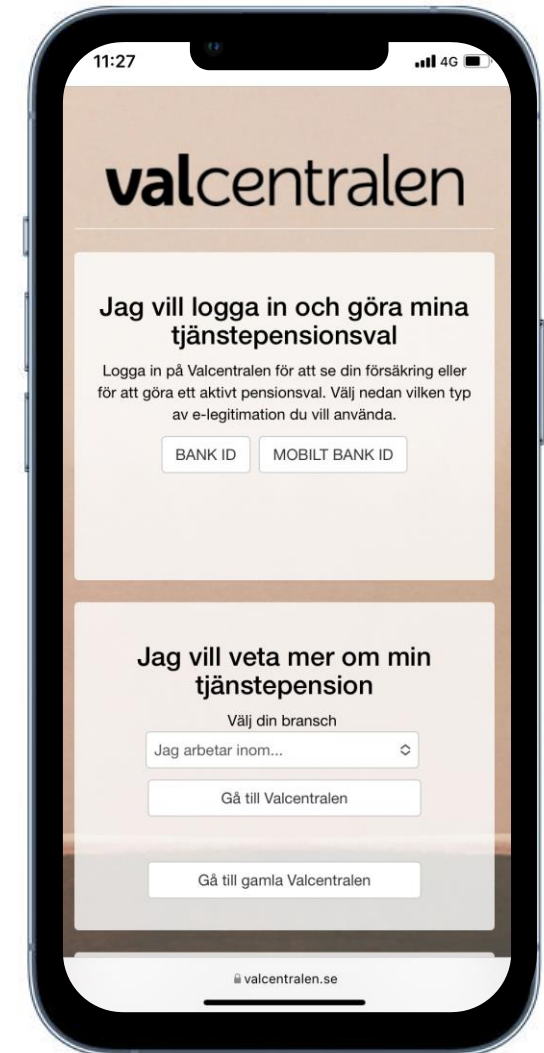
11:27

4G

valcentralen

Jag vill logga in och göra mina tjänstepensionsval

Logga in på Valcentralen för att se din försäkring eller för att göra ett aktivt pensionsval. Välj nedan vilken typ av e-legitimation du vill använda.

BANK ID

MOBILT BANK ID

Jag vill veta mer om min tjänstepension

Välj din bransch

Jag arbetar inom...

Gå till Valcentralen

Gå till gamla Valcentralen

valcentralen.se